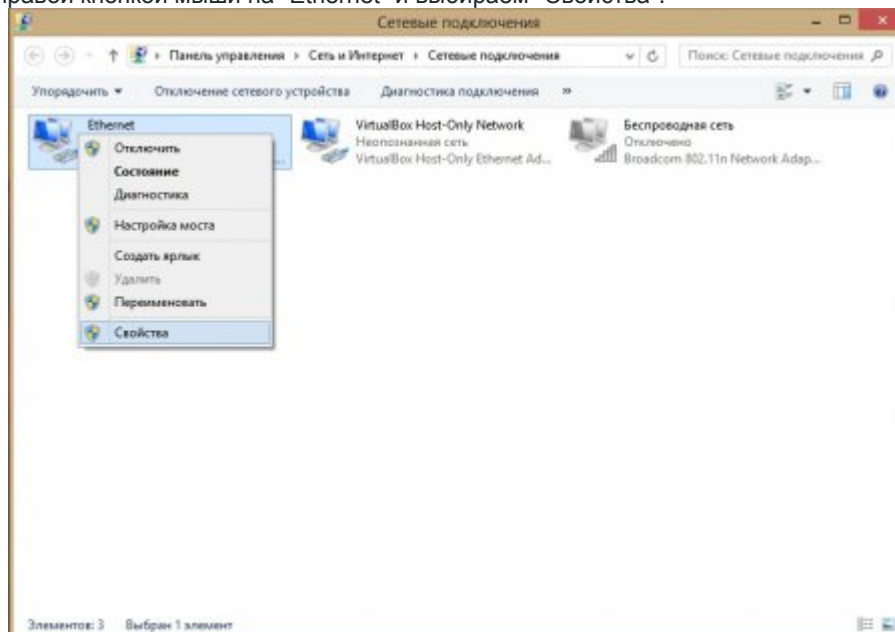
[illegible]равой кнопкой мыши на "Ethernet" и выбираем "Свойства".

Сетевые подключения

Панель управления › Сеть и Интернет › Сетевые подключения

Поиск: Сетевые подключения

Упорядочить ▾ Отключение сетевого устройства Диагностика подключения »

Ethernet

Отключить
Состояние
Диагностика
Настройка моста
Создать ярлык
Удалить
Переименовать
Свойства

VirtualBox Host-Only Network
Неопознанная сеть
VirtualBox Host-Only Ethernet Ad...

Беспроводная сеть
Отключено
Broadcom 802.11n Network Adap...

Элементов: 3 Выбран 1 элемент